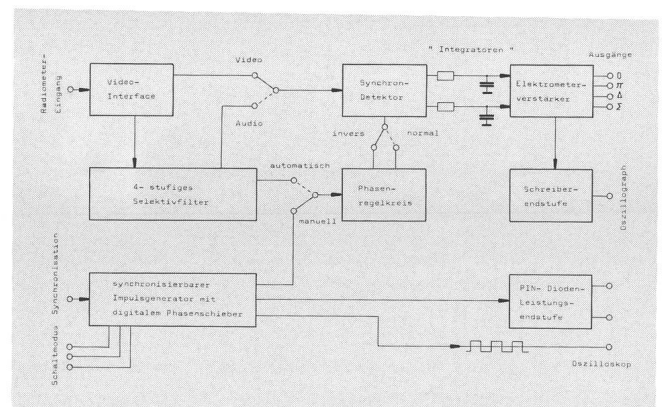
Radiometer-Eingang

Video-Interface

Video

Audio

Synchron-Detektor

" Integratoren "

Elektrometer-verstärker

Ausgänge

0

$\pi$

$\Delta$

$\Sigma$

invers

normal

4- stufiges Selektivfilter

automatisch

manuell

Phasen-regelkreis

Schreiber-endstufe

Oszillograph

Synchronisation

synchronisierbarer Impulsgenerator mit digitalem Phasenschieber

PIN- Dioden-Leistungs-endstufe

Schaltmodus

Oszilloskop